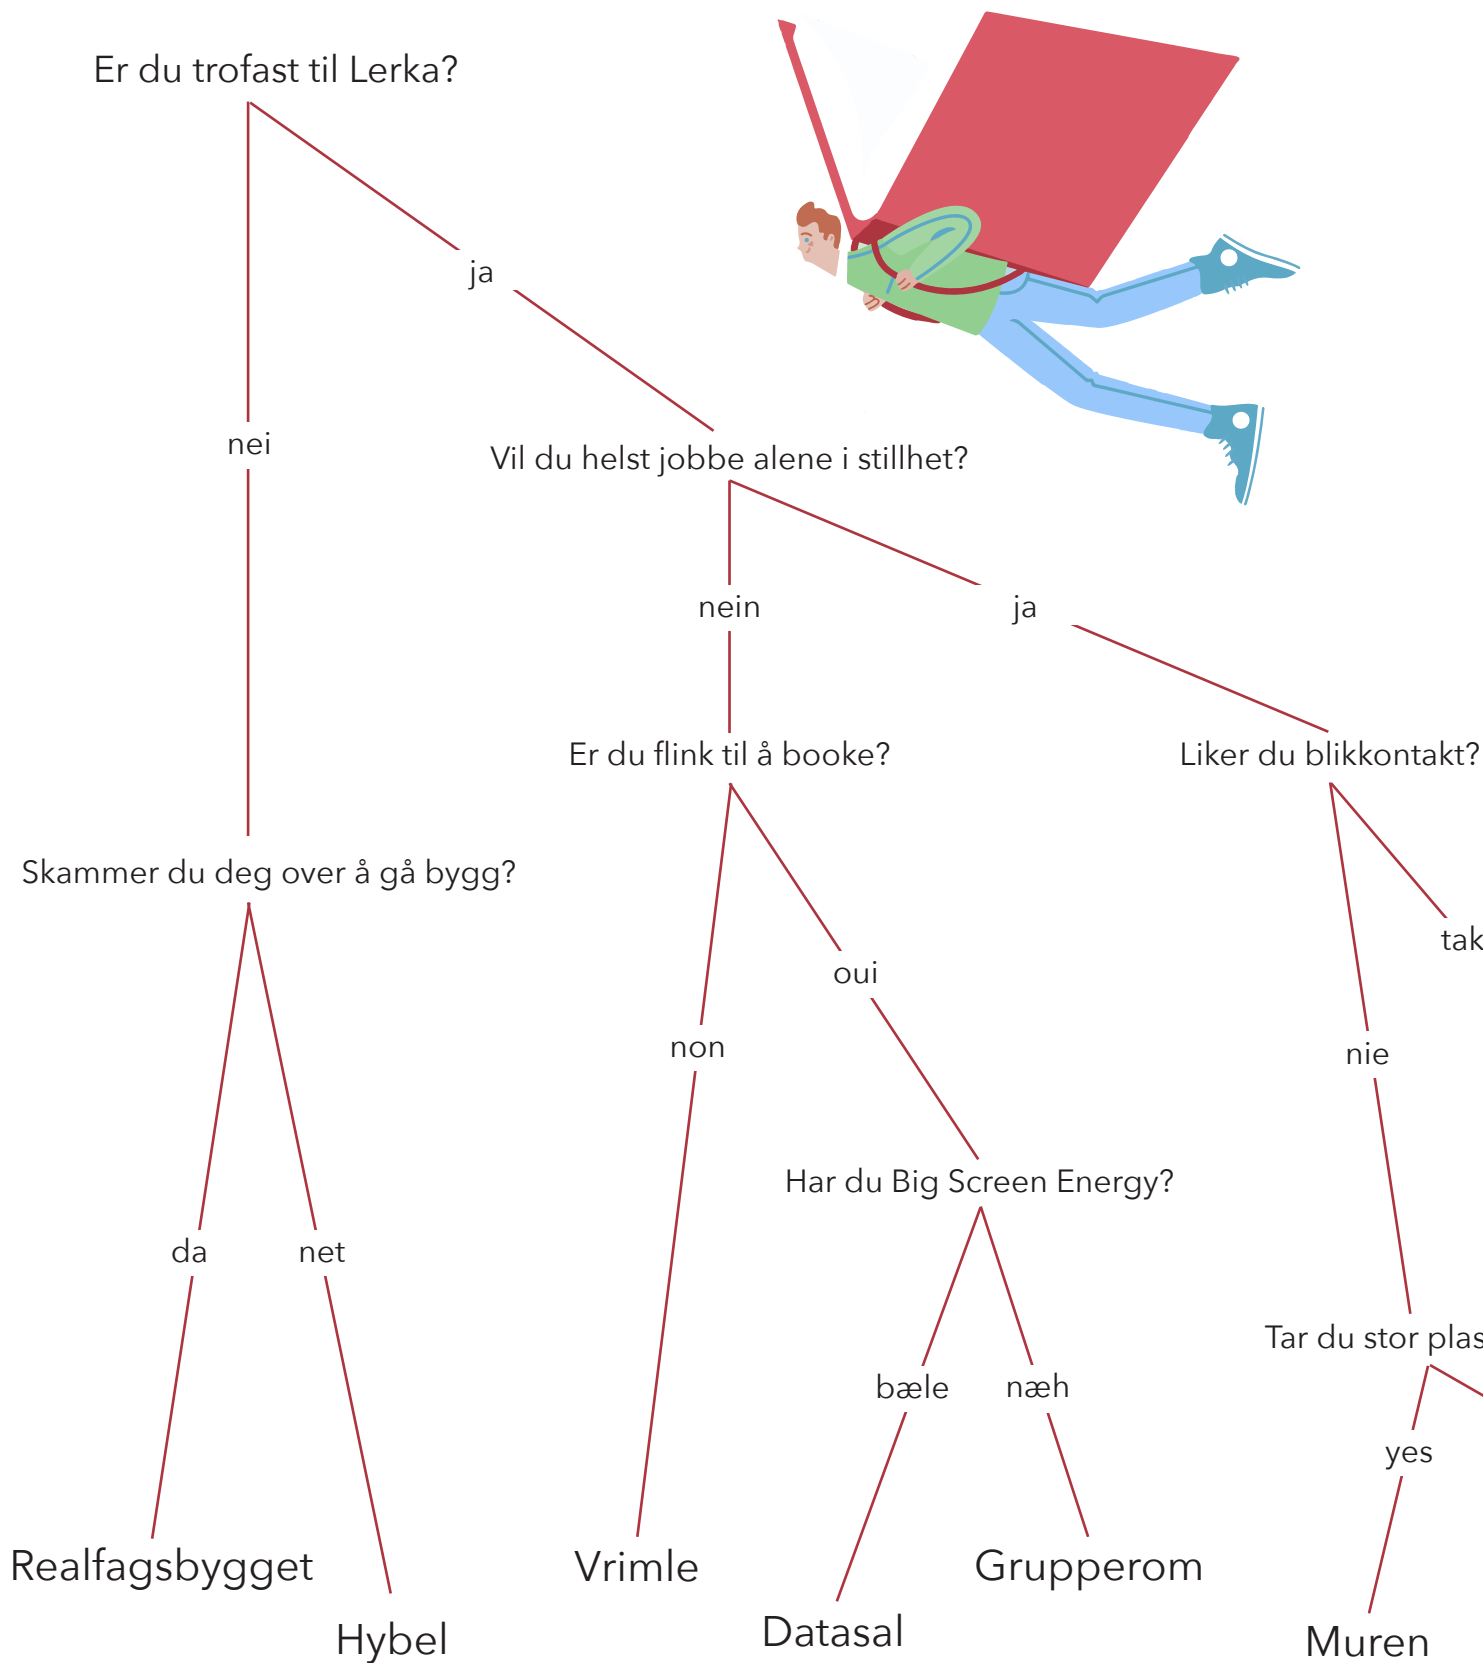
Er du trofast til Lerka?

ja

nei

Vil du helst jobbe alene i stillhet?

nein

ja

Er du flink til å booke?

Liker du blikkontakt?

Skammer du deg over å gå bygg?

tak

oui

non

nie

Har du Big Screen Energy?

da

net

Tar du stor plas

bæle

næh

yes

Realfagsbygget

Hybel

Vrimle

Datasal

Grupperom

Muren